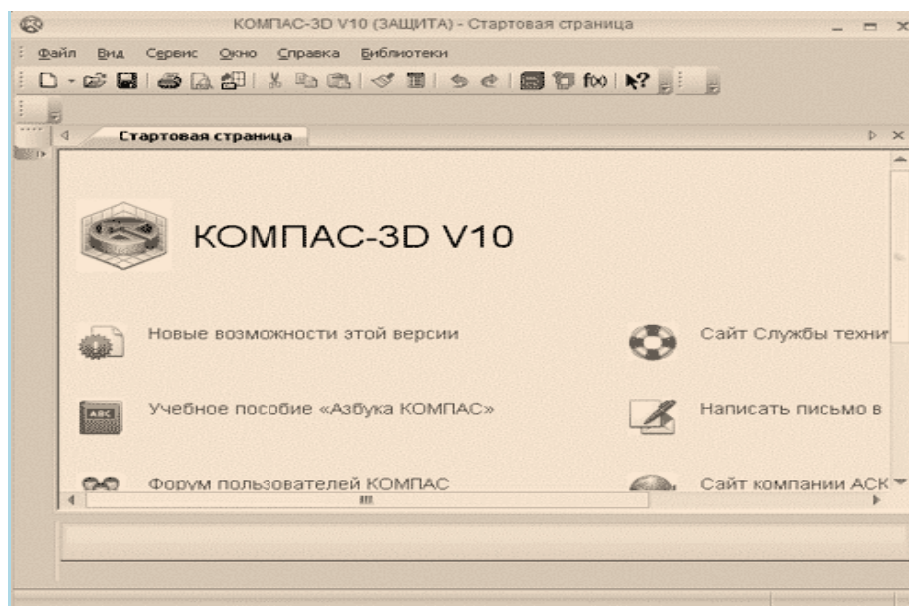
КОМПАС-3D V10 (ЗАЩИТА) - Стартовая страница

Файл Вид Сервис Окно Справка Библиотеки

Стартовая страница

КОМПАС-3D V10

Новые возможности этой версии

Сайт Службы техни

Учебное пособие «Азбука КОМПАС»

Написать письмо в

Форум пользователей КОМПАС

Сайт компании АСК